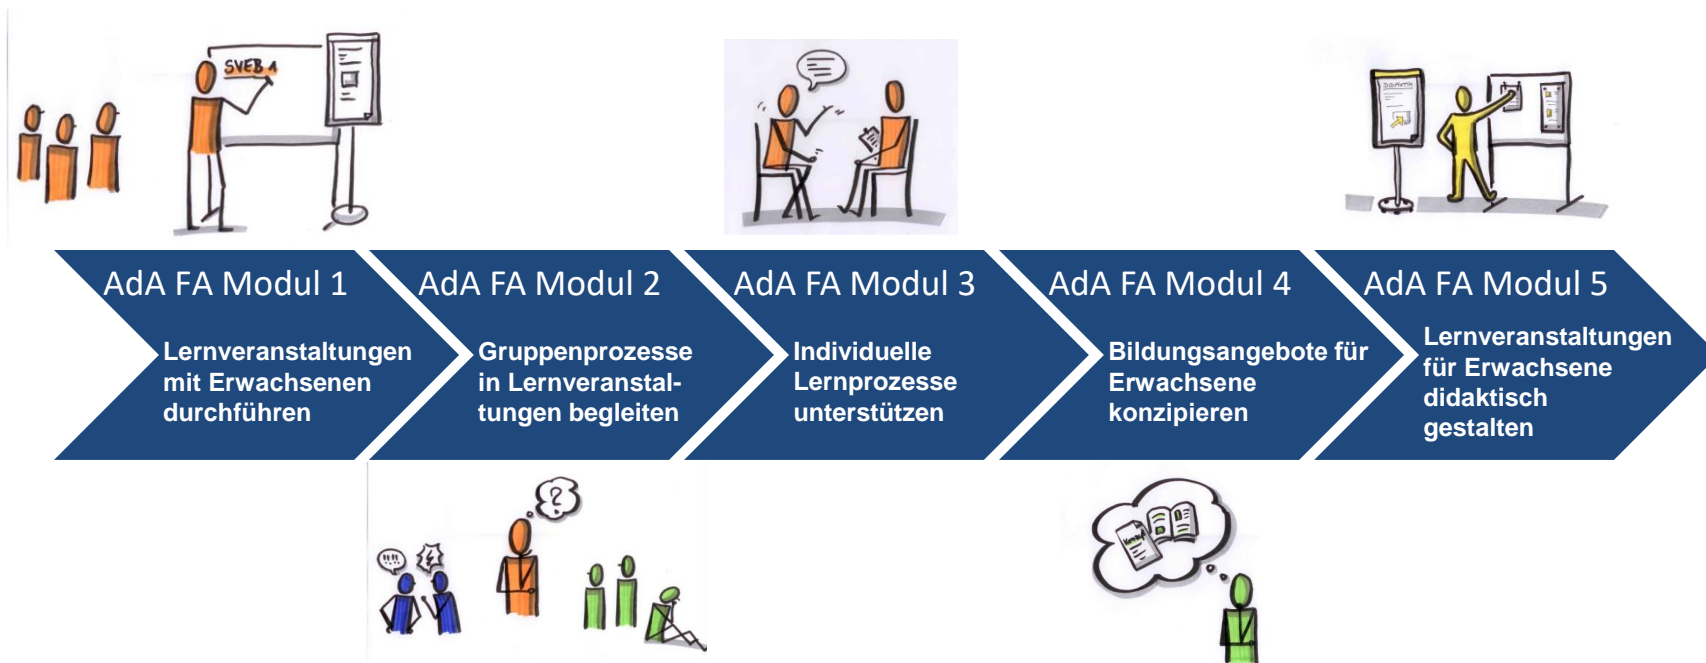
SVEB 1

AdA FA Modul 1

Lernveranstaltungen mit Erwachsenen durchführen

AdA FA Modul 2

Gruppenprozesse in Lernveranstaltungen begleiten

AdA FA Modul 3

Individuelle Lernprozesse unterstützen

AdA FA Modul 4

Bildungsangebote für Erwachsene konzipieren

AdA FA Modul 5

Lernveranstaltungen für Erwachsene didaktisch gestalten